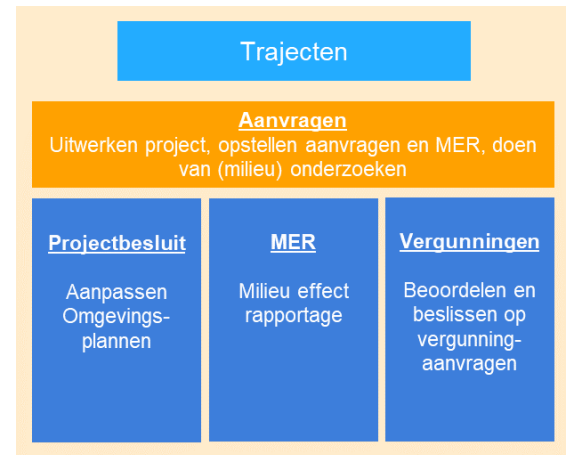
Trajecten

Aanvragen
Uitwerken project, opstellen aanvragen en MER, doen van (milieu) onderzoeken

Projectbesluit

Aanpassen Omgevings-plannen

MER

Milieu effect rapportage

Vergunningen

Beoordelen en beslissen op vergunning-aanvragen